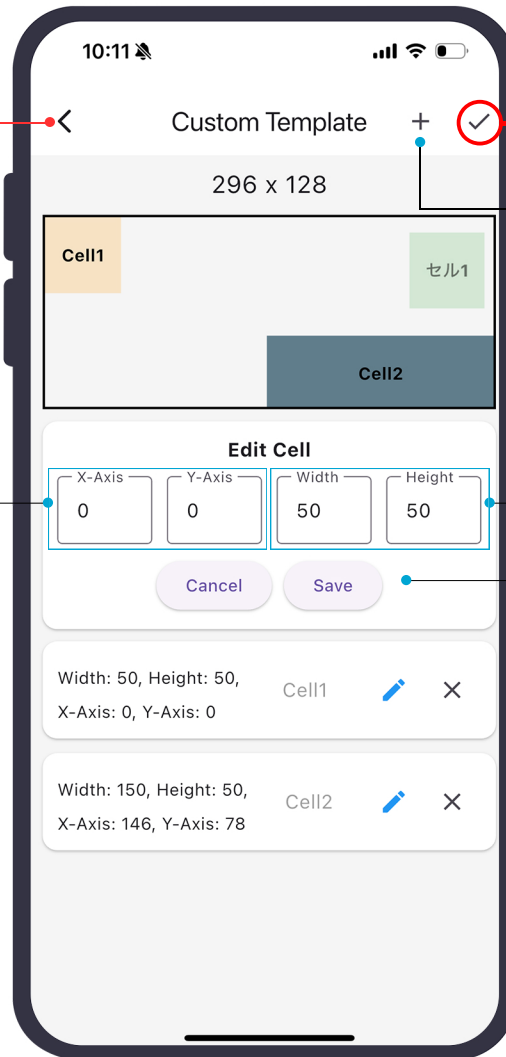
10:11

Custom Template

296 x 128

Cell1

セル1

Cell2

Edit Cell

X-Axis
0

Y-Axis
0

Width
50

Height
50

Cancel

Save

Width: 50, Height: 50,
X-Axis: 0, Y-Axis: 0

Cell1

Width: 150, Height: 50,
X-Axis: 146, Y-Axis: 78

Cell2